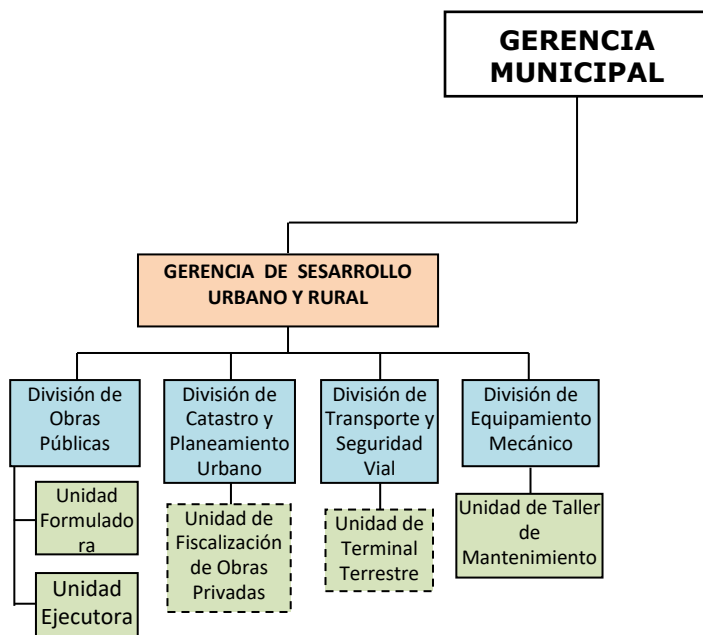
GERENCIA MUNICIPAL

GERENCIA DE SESARROLLO URBANO Y RURAL

División de Obras Públicas

División de Catastro y Planeamiento Urbano

División de Transporte y Seguridad Vial

División de Equipamiento Mecánico

Unidad Formuladora

Unidad Ejecutora

Unidad de Fiscalización de Obras Privadas

Unidad de Terminal Terrestre

Unidad de Taller de Mantenimiento